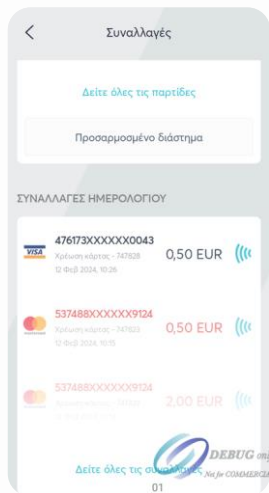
Συναλλαγές

Δείτε όλες τις παρτίδες

Προσαρμοσμένο διάστημα

ΣΥΝΑΛΛΑΓΕΣ ΗΜΕΡΟΛΟΓΙΟΥ

VISA
476173XXXXXX0043
Χρέωση κάρτας - 747828
12 Φεβ 2024, 10:26
0,50 EUR

537488XXXXXX9124
Χρέωση κάρτας - 747823
12 Φεβ 2024, 10:15
0,50 EUR

537488XXXXXX9124
Χρέωση κάρτας - 747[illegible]
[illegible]
2,00 EUR

Δείτε όλες τις συναλλαγές

DEBUG
Not for COMMERCIAL

01